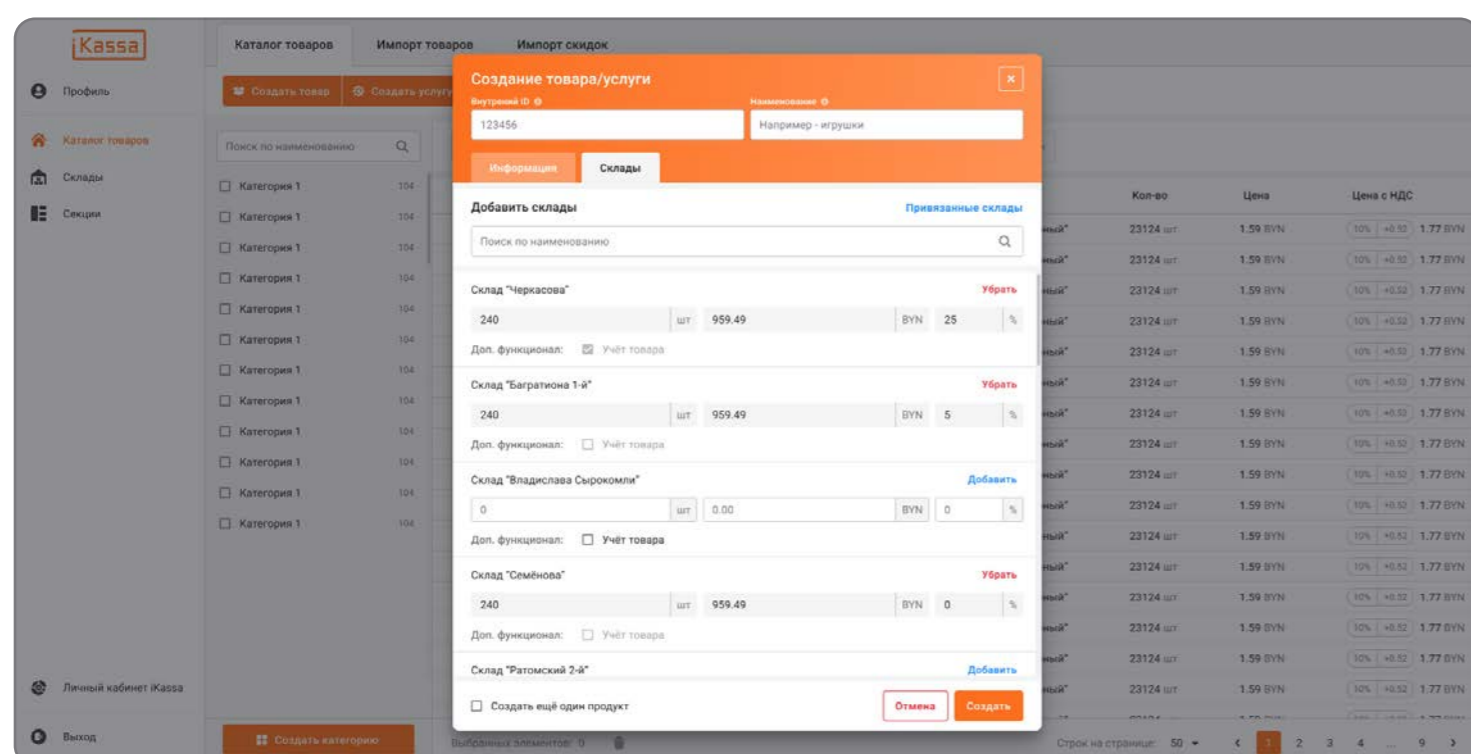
iKassa

Профиль

Каталог товаров

Склады

Секции

Личный кабинет iKassa

Выход

Каталог товаров Импорт товаров Импорт скидок

Создать товар Создать услугу

Поиск по наименованию

Категория 1 104
Категория 1 104
Категория 1 104
Категория 1 104
Категория 1 104
Категория 1 104
Категория 1 104
Категория 1 104
Категория 1 104
Категория 1 104
Категория 1 104
Категория 1 104

Создать категорию

Выбранных элементов: 0

Создание товара/услуги

Внутренний ID

123456

Наименование

Например - игрушки

Информация Склады

Добавить склады

Привязанные склады

Поиск по наименованию

Склад "Черкасова"

Убрать

240 шт 959.49 BYN 25 %

Доп. функционал: Учёт товара

Склад "Багратиона 1-й"

Убрать

240 шт 959.49 BYN 5 %

Доп. функционал: Учёт товара

Склад "Владислава Сырокомли"

Добавить

0 шт 0.00 BYN 0 %

Доп. функционал: Учёт товара

Склад "Семёнова"

Убрать

240 шт 959.49 BYN 0 %

Доп. функционал: Учёт товара

Склад "Ратомский 2-й"

Добавить

Создать ещё один продукт

Отмена Создать

| Кол-во | Цена | Цена с НДС |
|---|---|---|
| 23124 шт | 1.59 BYN | 10% +0.52 1.77 BYN |
| 23124 шт | 1.59 BYN | 10% +0.52 1.77 BYN |
| 23124 шт | 1.59 BYN | 10% +0.52 1.77 BYN |
| 23124 шт | 1.59 BYN | 10% +0.52 1.77 BYN |
| 23124 шт | 1.59 BYN | 10% +0.52 1.77 BYN |
| 23124 шт | 1.59 BYN | 10% +0.52 1.77 BYN |
| 23124 шт | 1.59 BYN | 10% +0.52 1.77 BYN |
| 23124 шт | 1.59 BYN | 10% +0.52 1.77 BYN |
| 23124 шт | 1.59 BYN | 10% +0.52 1.77 BYN |
| 23124 шт | 1.59 BYN | 10% +0.52 1.77 BYN |
| 23124 шт | 1.59 BYN | 10% +0.52 1.77 BYN |
| 23124 шт | 1.59 BYN | 10% +0.52 1.77 BYN |
| 23124 шт | 1.59 BYN | 10% +0.52 1.77 BYN |
| 23124 шт | 1.59 BYN | 10% +0.52 1.77 BYN |
| 23124 шт | 1.59 BYN | 10% +0.52 1.77 BYN |

Строк на странице: 50 < 1 2 3 4 ... 9 >